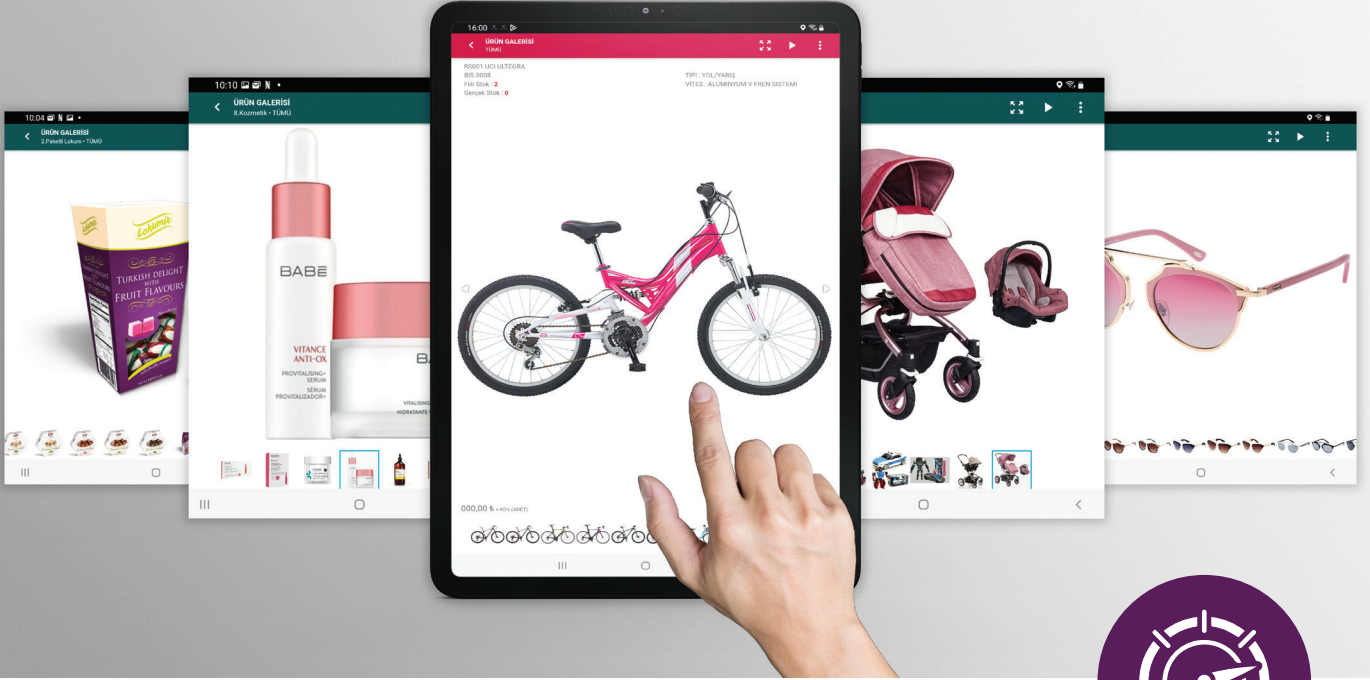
10:04
ÜRÜN GALERİSİ
2.Paketli Lokum • TÜMÜ

Lokum
TURKISH DELIGHT WITH FRUIT FLAVOURS

10:10
ÜRÜN GALERİSİ
8.Kozmetik • TÜMÜ

BABE
VITANCE ANTI-OX
PROVITALISING+ SERUM
SÉRUM PROVITALIZADOR+

BA
VITALISING
HIDRATANTE

16:00
ÜRÜN GALERİSİ
TÜMÜ

RS001 UCI ULTEGRA
BIS.0008
Fiili Stok : 2
Gerçek Stok : 0

TİPİ : YOL/YARIŞ
VİTES : ALÜMINYUM V FREN SISTEMI

000,00 ₺ + KDV (ADET)